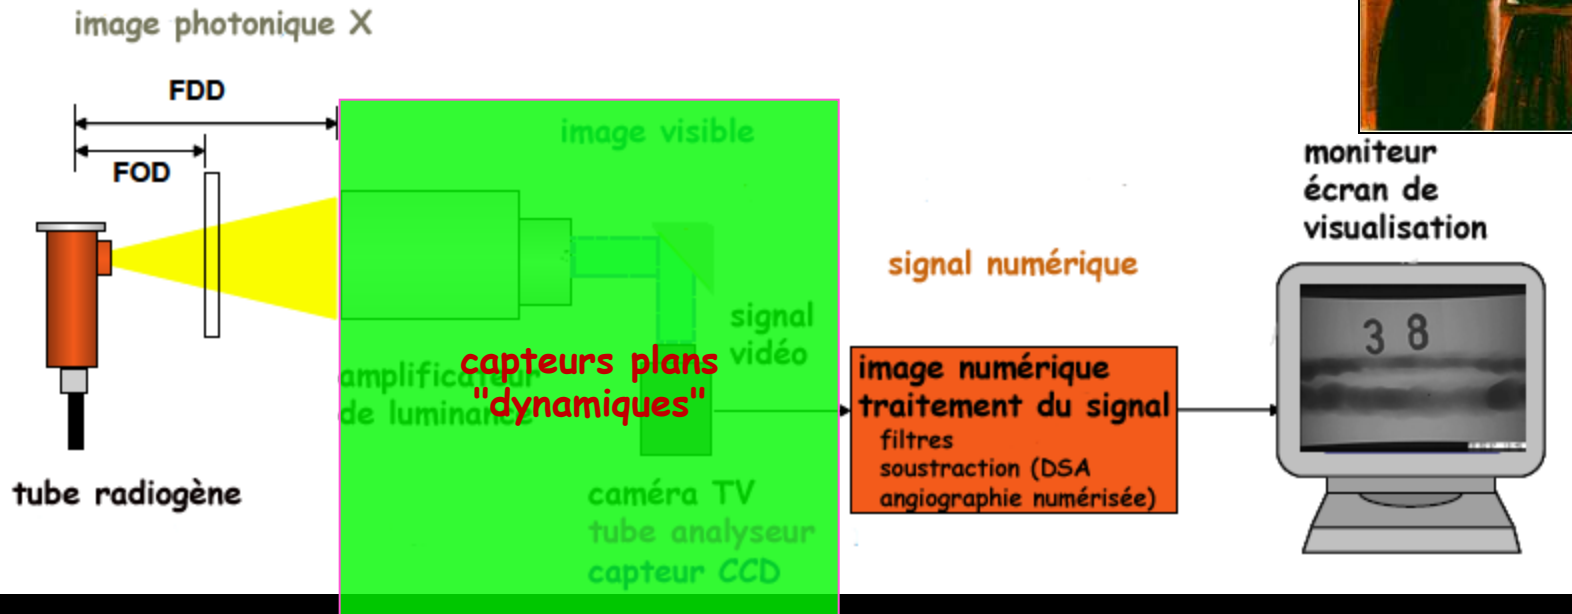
image photonique X

FDD

FOD

tube radiogène

image visible

amplificateur de luminance

capteurs plans "dynamiques"

signal vidéo

caméra TV
tube analyseur
capteur CCD

signal numérique

image numérique
traitement du signal
filtres
soustraction (DSA angiographie numérisée)

moniteur
écran de visualisation

3 8